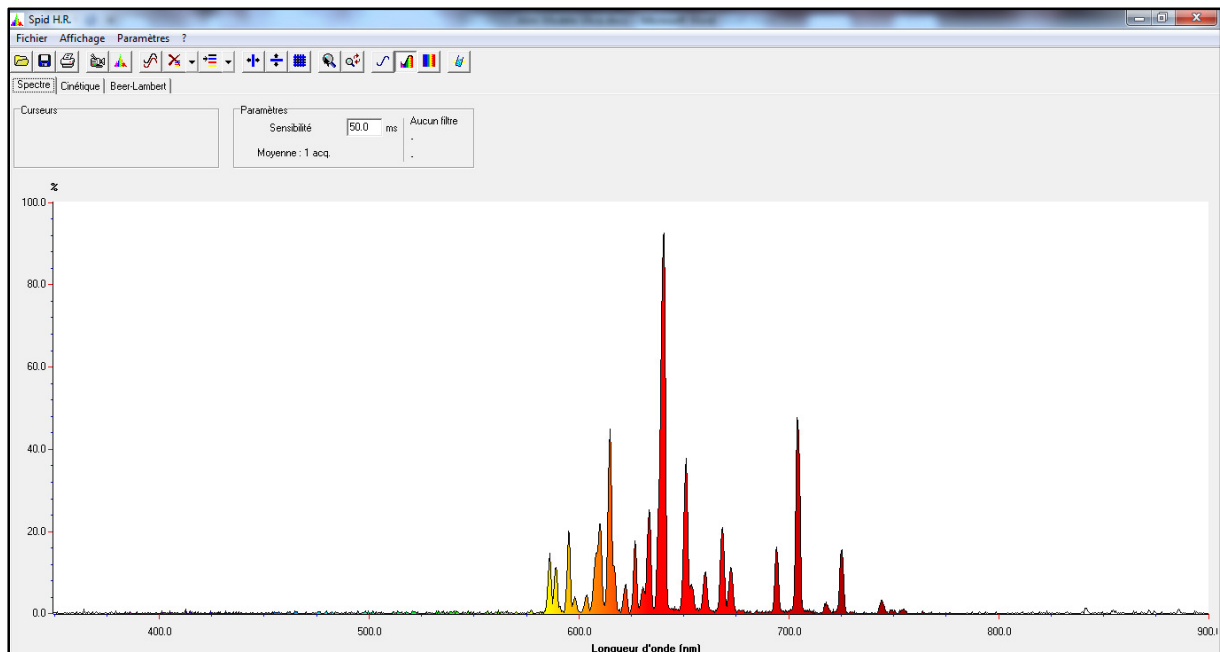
Spid H.R.
Fichier Affichage Paramètres ?
Spectre Cinétique Beer-Lambert
Curseurs
Paramètres
Sensibilité 50.0 ms
Moyenne : 1 acq.
Aucun filtre
.
.
%
100.0
80.0
60.0
40.0
20.0
0.0
400.0 500.0 600.0 700.0 800.0 900.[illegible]
Longueur d'onde (nm)